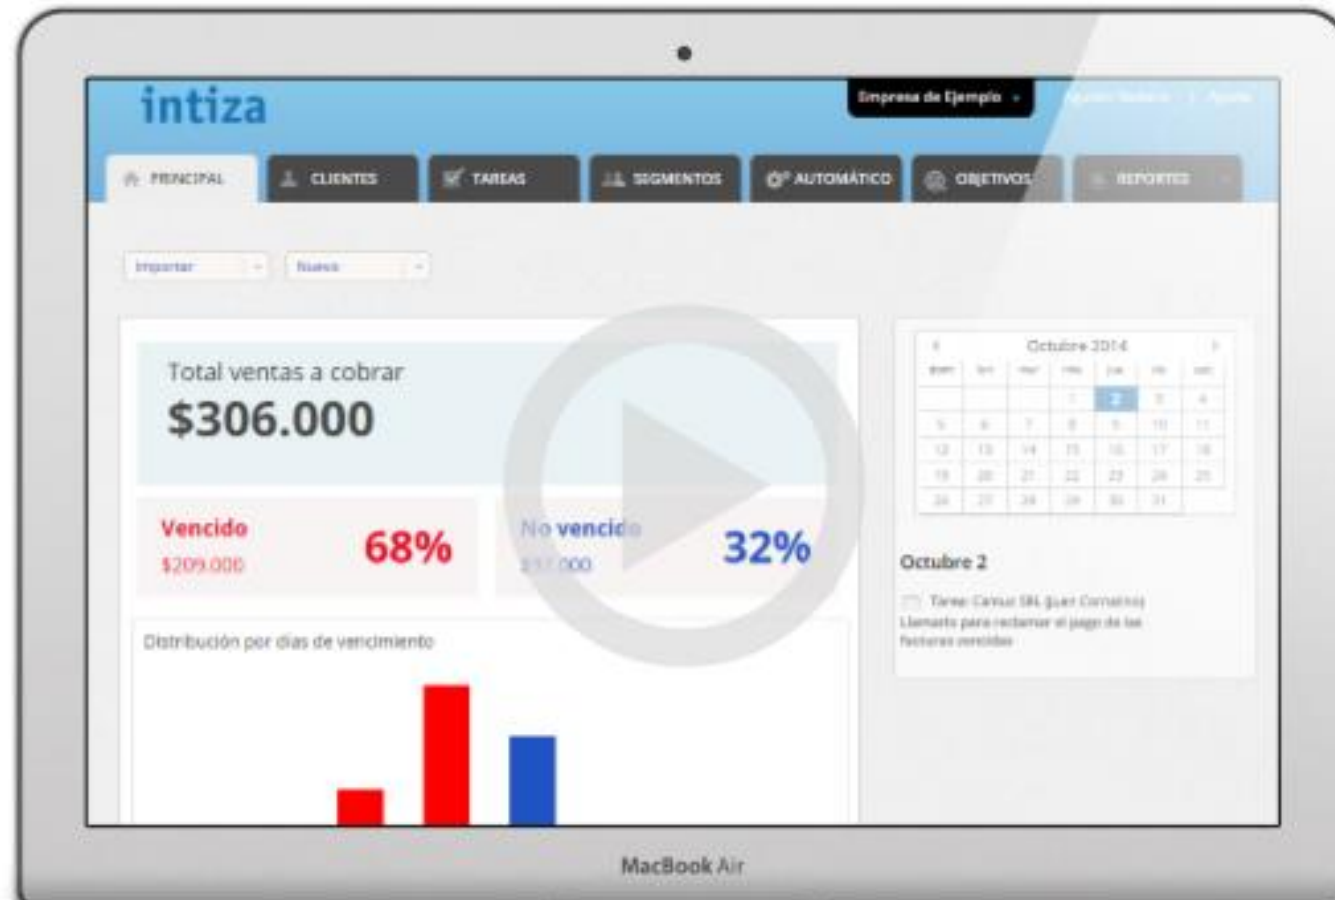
intiza

Empresa de Ejemplo

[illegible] | Ayuda

PRINCIPAL CLIENTES TAREAS SEGMENTOS AUTOMÁTICO OBJETIVOS REPORTES

Importar Nuevo

Total ventas a cobrar
$306.000

Vencido
$209.000
68%

No vencido
$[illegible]
32%

Distribución por días de vencimiento

Octubre 2014

| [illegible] | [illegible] | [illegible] | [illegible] | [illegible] | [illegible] | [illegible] |
|---|---|---|---|---|---|---|
| | | | 1 | 2 | 3 | 4 |
| 5 | 6 | 7 | 8 | 9 | 10 | 11 |
| 12 | 13 | 14 | 15 | 16 | 17 | 18 |
| 19 | 20 | 21 | 22 | 23 | 24 | 25 |
| 26 | 27 | 28 | 29 | 30 | 31 | |

Octubre 2

Tarea: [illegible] SRL ([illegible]) Llamarlo para reclamar el pago de las facturas vencidas

MacBook Air